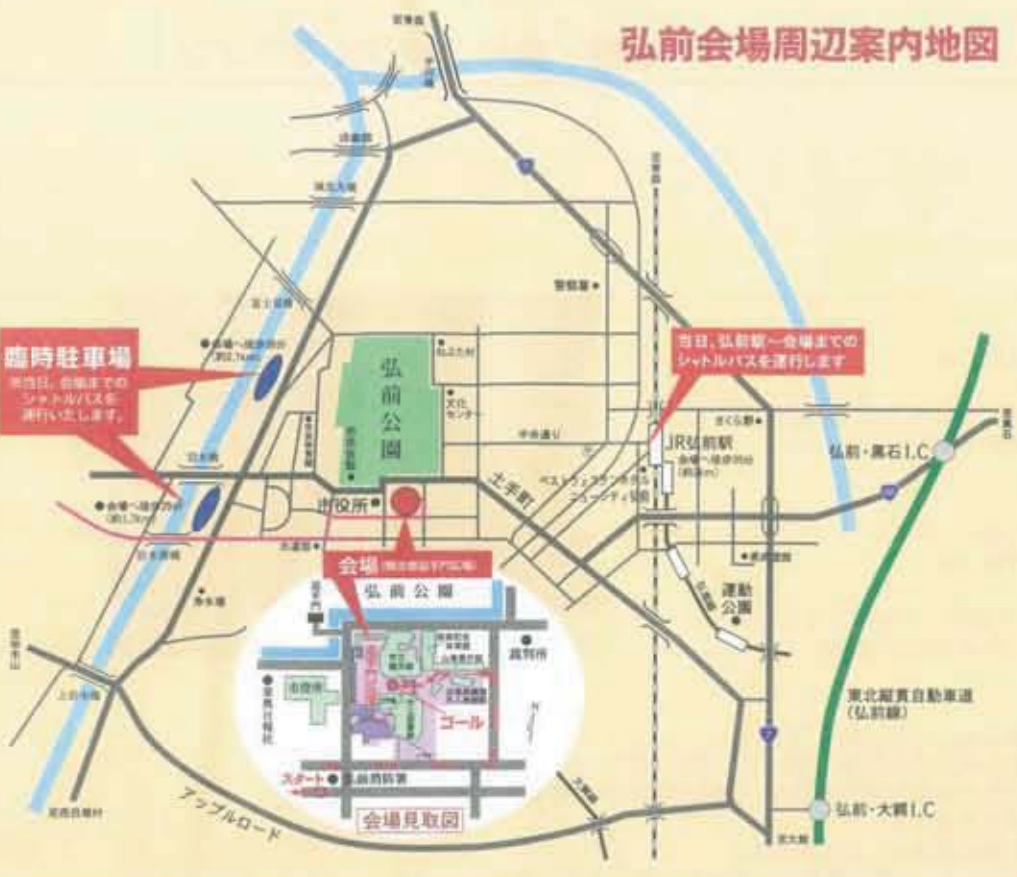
弘前会場周辺案内地図

臨時駐車場
※当日、会場までのシャトルバスを運行いたします。

当日、弘前駅～会場までのシャトルバスを運行します

弘前公園

市役所

会場

土手町

JR弘前駅

弘前・黒石I.C

弘前・大鰐I.C

東北縦貫自動車道(弘前線)

運動公園

文化センター

中央通り

さくら野

アップルロード

弘前公園

ゴール

スタート

会場見取図

7

7

102